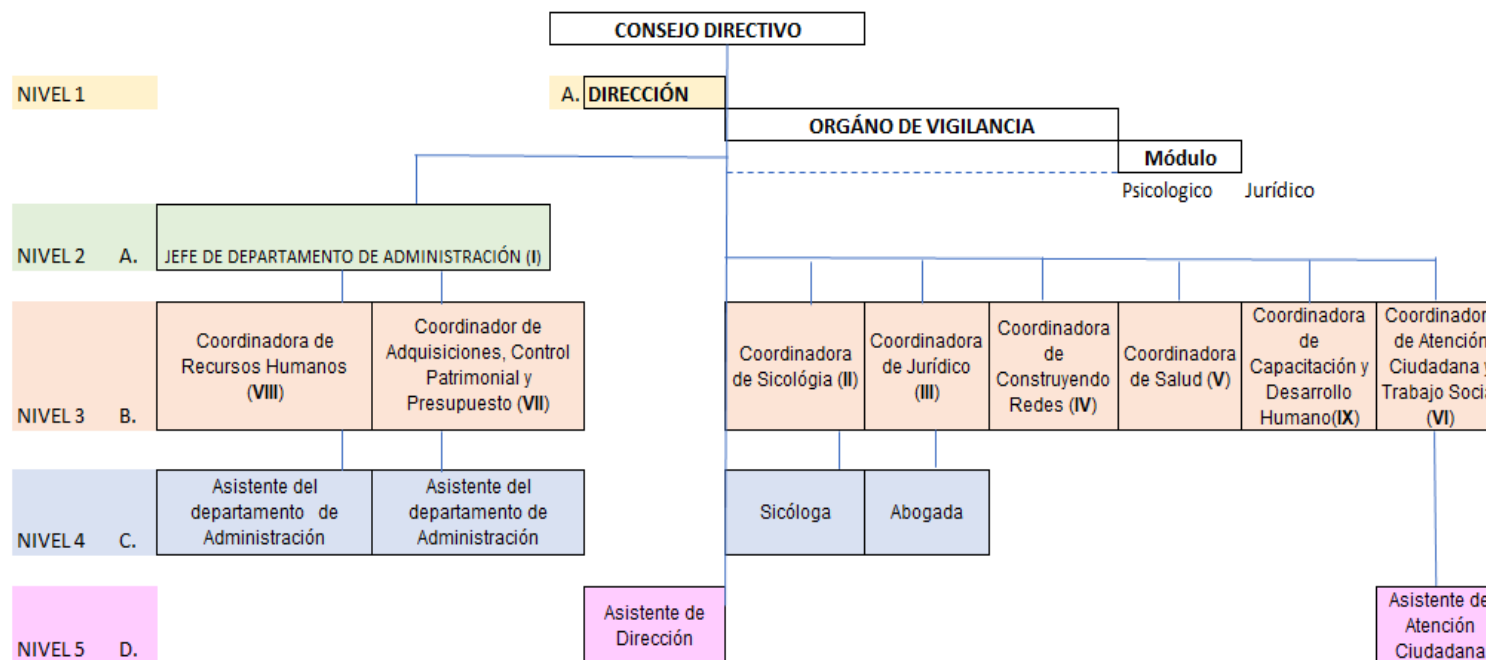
CONSEJO DIRECTIVO

NIVEL 1

A. DIRECCIÓN

ORGÁNO DE VIGILANCIA

Módulo

Psicologico Jurídico

NIVEL 2 A.

JEFE DE DEPARTAMENTO DE ADMINISTRACIÓN (I)

NIVEL 3 B.

Coordinadora de Recursos Humanos (VIII)

Coordinador de Adquisiciones, Control Patrimonial y Presupuesto (VII)

Coordinadora de Sicológia (II)

Coordinadora de Jurídico (III)

Coordinadora de Construyendo Redes (IV)

Coordinadora de Salud (V)

Coordinadora de Capacitación y Desarrollo Humano(IX)

Coordinador de Atención Ciudadana y Trabajo Socia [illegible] (VI)

NIVEL 4 C.

Asistente del departamento de Administración

Asistente del departamento de Administración

Sicóloga

Abogada

NIVEL 5 D.

Asistente de Dirección

Asistente de Atención Ciudadana